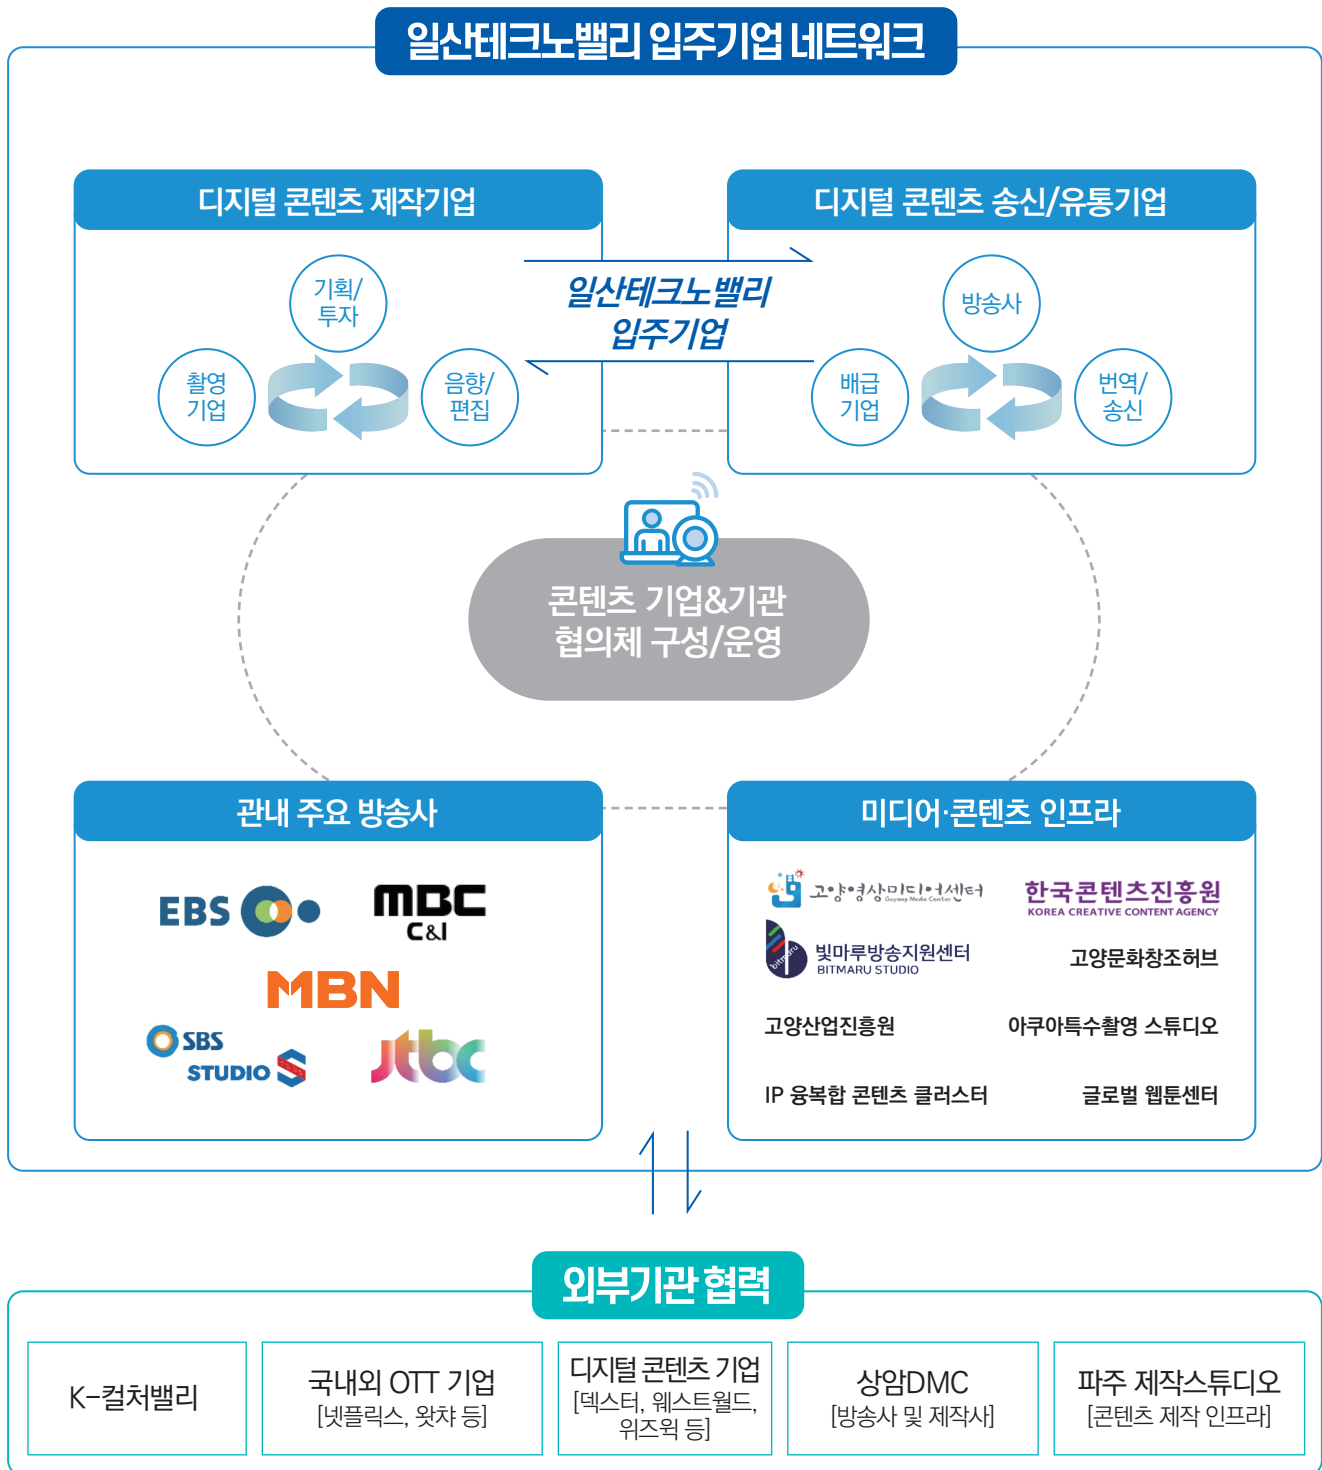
일산테크노밸리 입주기업 네트워크

디지털 콘텐츠 제작기업

기획/투자

촬영기업

음향/편집

일산테크노밸리 입주기업

디지털 콘텐츠 송신/유통기업

방송사

배급기업

번역/송신

콘텐츠 기업&기관 협의체 구성/운영

관내 주요 방송사

EBS

MBC C&I

MBN

SBS STUDIOS

jtbc

미디어·콘텐츠 인프라

고양영상미디어센터 Goyang Media Center

한국콘텐츠진흥원 KOREA CREATIVE CONTENT AGENCY

bitmaru 빛마루방송지원센터 BITMARU STUDIO

고양문화창조허브

고양산업진흥원

아쿠아특수촬영 스튜디오

IP 융복합 콘텐츠 클러스터

글로벌 웹툰센터

외부기관 협력

K-컬처밸리

국내외 OTT 기업 [넷플릭스, 왓챠 등]

디지털 콘텐츠 기업 [덱스터, 웨스트월드, 위즈윅 등]

상암DMC [방송사 및 제작사]

파주 제작스튜디오 [콘텐츠 제작 인프라]